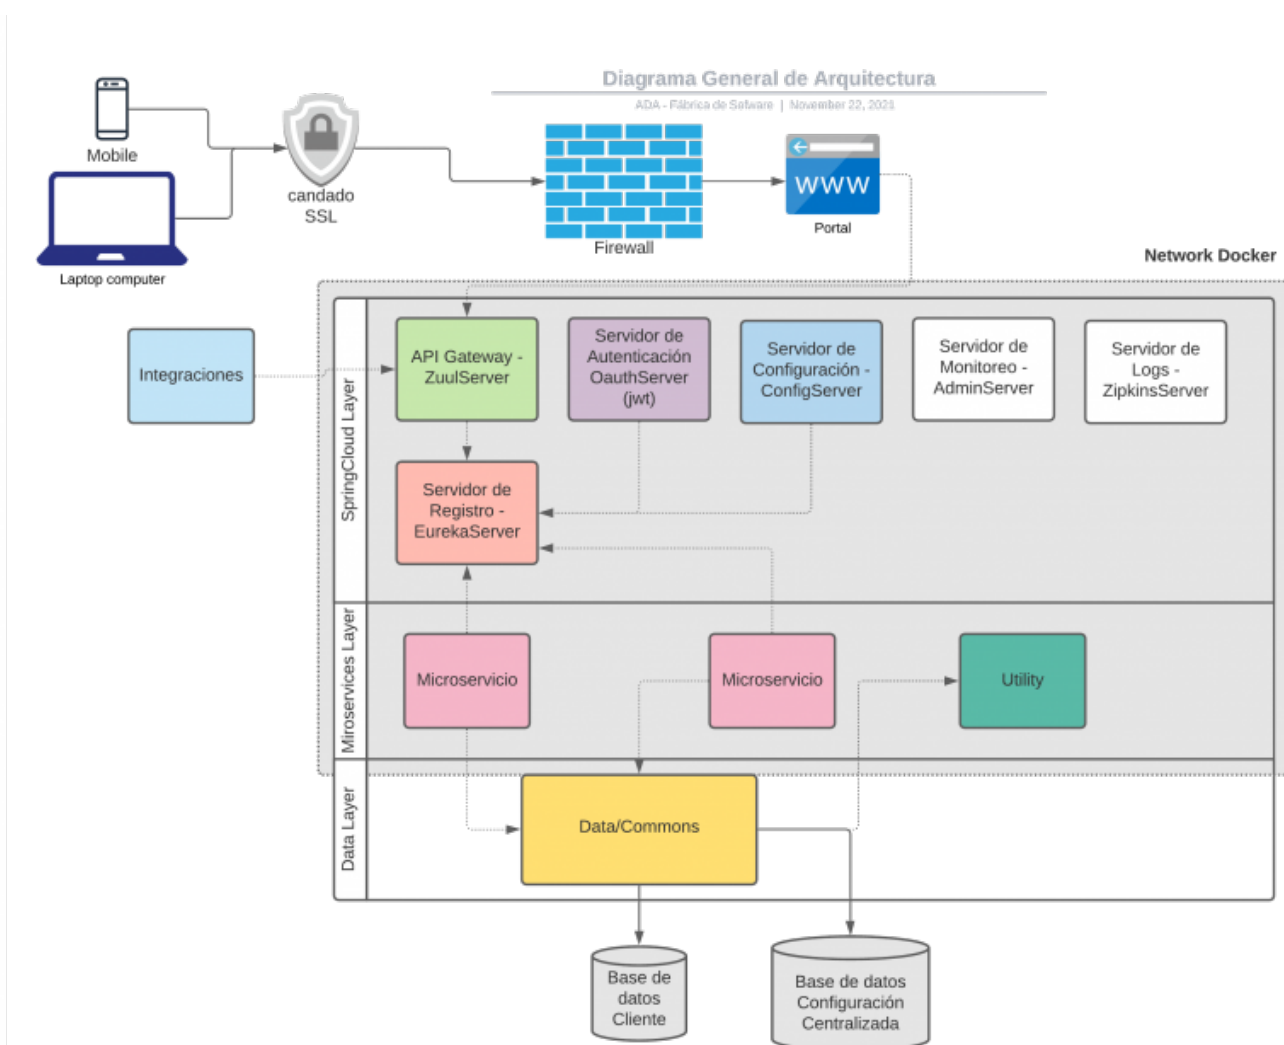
Diagrama General de Arquitectura
ADA - Fábrica de Sofware | November 22, 2021

Mobile

Laptop computer

candado SSL

Firewall

WWW
Portal

Network Docker

Integraciones

SpringCloud Layer

API Gateway - ZuulServer

Servidor de Autenticación OauthServer (jwt)

Servidor de Configuración - ConfigServer

Servidor de Monitoreo - AdminServer

Servidor de Logs - ZipkinsServer

Servidor de Registro - EurekaServer

Miroservices Layer

Microservicio

Microservicio

Utility

Data Layer

Data/Commons

Base de datos Cliente

Base de datos Configuración Centralizada